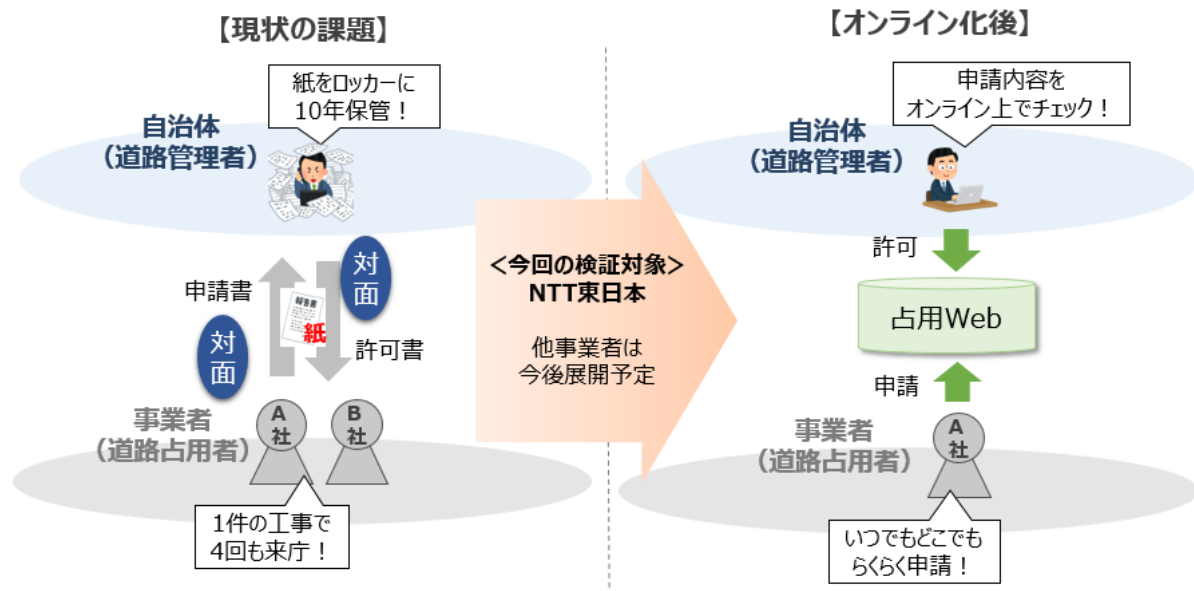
【現状の課題】

紙をロッカーに
10年保管！

自治体
（道路管理者）

対
面

申請書

紙

対
面

許可書

事業者
（道路占用者）

A
社

B
社

1件の工事で
4回も来庁！

<今回の検証対象>
NTT東日本

他事業者は
今後展開予定

【オンライン化後】

申請内容を
オンライン上でチェック！

自治体
（道路管理者）

許可

占用Web

申請

事業者
（道路占用者）

A
社

いつでもどこでも
らくらく申請！